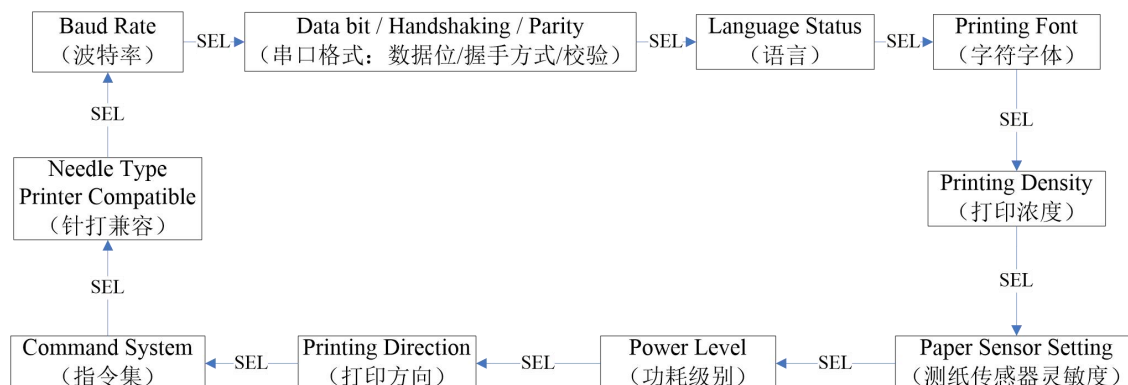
Baud Rate
（波特率）

SEL

Data bit / Handshaking / Parity
（串口格式：数据位/握手方式/校验）

SEL

Language Status
（语言）

SEL

Printing Font
（字符字体）

SEL

Printing Density
（打印浓度）

SEL

Paper Sensor Setting
（测纸传感器灵敏度）

SEL

Power Level
（功耗级别）

SEL

Printing Direction
（打印方向）

SEL

Command System
（指令集）

SEL

Needle Type Printer Compatible
（针打兼容）

SEL